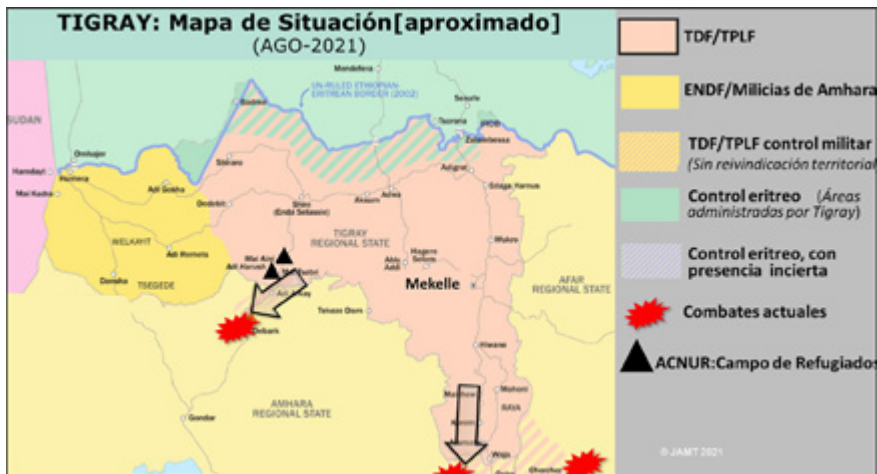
TIGRAY: Mapa de Situación[aproximado]
(AGO-2021)

TDF/TPLF

ENDF/Milicias de Amhara

TDF/TPLF control militar
(Sin reivindicación territorial

Control eritreo (Áreas administradas por Tigray)

Control eritreo, con presencia incierta

Combates actuales

ACNUR:Campo de Refugiados

SUDAN
Humera
Himora
Mai Kadra
Adi Goshu
Dedebit
Sheraro
Shire (Enda Selassie)
Axum
Adwa
Adigrat
Zalambessa
Senafe
Serha
Tsorona
Badme
Mendefera
UN-RULED ETHIOPIAN ERITREAN BORDER (2002)
Mai Aini
Adi Harush
May Tsebri
Adi Arkay
TIGRAY REGIONAL STATE
Hagere Selam
Abiy Addi
Mekelle
Wukro
Edaga Hamus
WELKAYIT
TSEGEDE
Adi Remets
Dansha
Tekeze Dam
Debark
AFAR REGIONAL STATE
AMHARA REGIONAL STATE
Gondar
Hiwane
Maichew
Mehoni
RAYA
Alamata
Weja
Kobo
© JAMT 2021